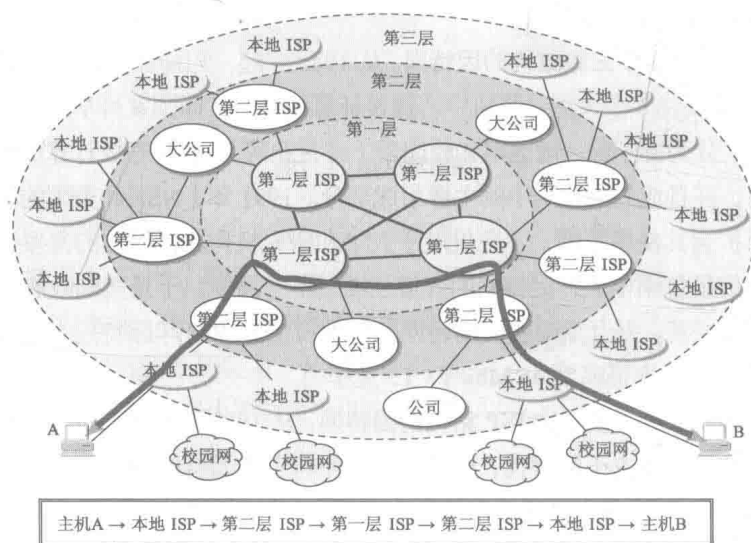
第三层

第二层

第一层

本地 ISP

本地 ISP

第二层 ISP

本地 ISP

本地 ISP

大公司

本地 ISP

大公司

本地 ISP

第一层 ISP

第一层 ISP

本地 ISP

第二层 ISP

本地 ISP

第二层 ISP

本地 ISP

第一层ISP

第一层 ISP

第二层 ISP

本地 ISP

第二层 ISP

第二层 ISP

大公司

本地 ISP

本地 ISP

本地 ISP

本地 ISP

公司

A

B

校园网

校园网

校园网

校园网

主机A → 本地 ISP → 第二层 ISP → 第一层 ISP → 第二层 ISP → 本地 ISP → 主机B